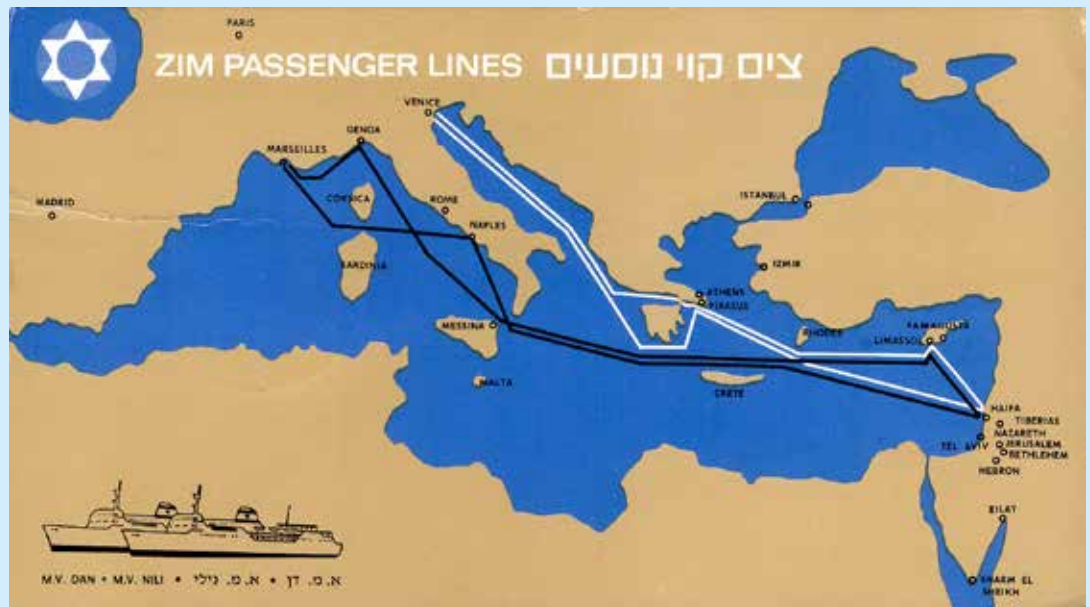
ZIM PASSENGER LINES צים קוי נוסעים

PARIS

VENICE

GENOA

MARSEILLES

MADRID

CORSICA

ROME

NAPLES

SARDINIA

ISTANBUL

IZMIR

ATHENS

PIRAEUS

MESSINA

RHODES

FAMAGUSTA

LIMASSOL

MALTA

CRETE

HAIFA

TIBERIAS

NAZARETH

TEL AVIV

JERUSALEM

BETHLEHEM

HEBRON

EILAT

SHARM EL SHEIKH

M.V. DAN • M.V. NILI • א. מ. דן • א. מ. נילי